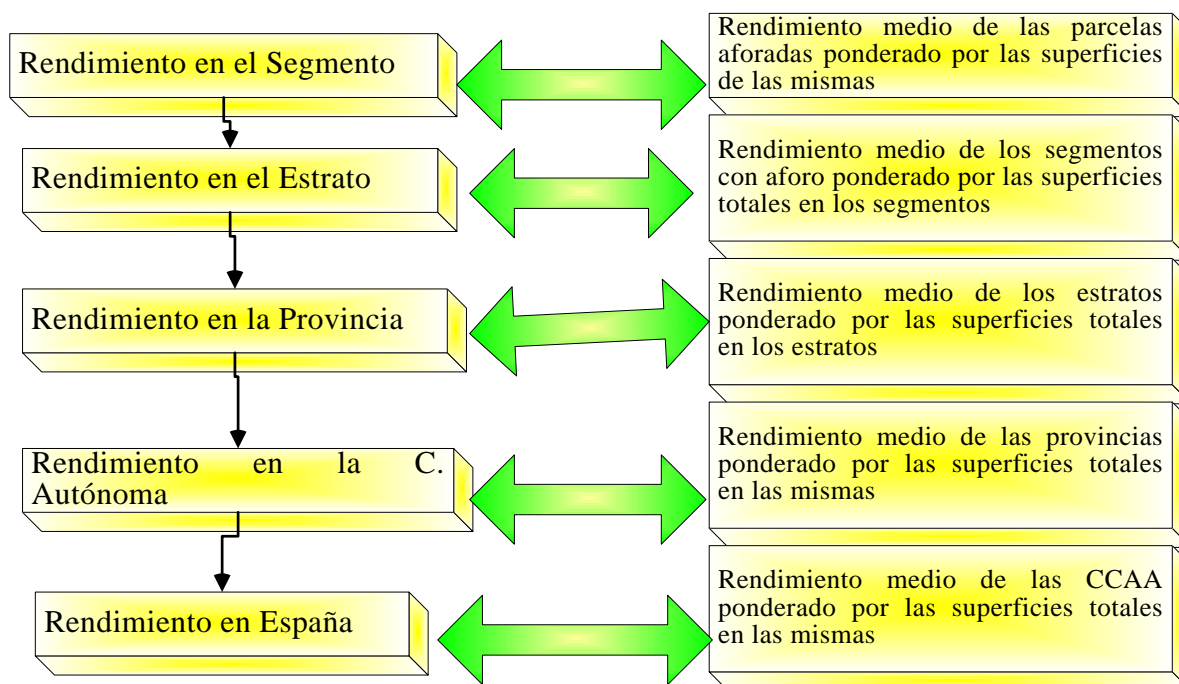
Rendimiento en el Segmento

Rendimiento medio de las parcelas aforadas ponderado por las superficies de las mismas

Rendimiento en el Estrato

Rendimiento medio de los segmentos con aforo ponderado por las superficies totales en los segmentos

Rendimiento en la Provincia

Rendimiento medio de los estratos ponderado por las superficies totales en los estratos

Rendimiento en la C. Autónoma

Rendimiento medio de las provincias ponderado por las superficies totales en las mismas

Rendimiento en España

Rendimiento medio de las CCAA ponderado por las superficies totales en las mismas